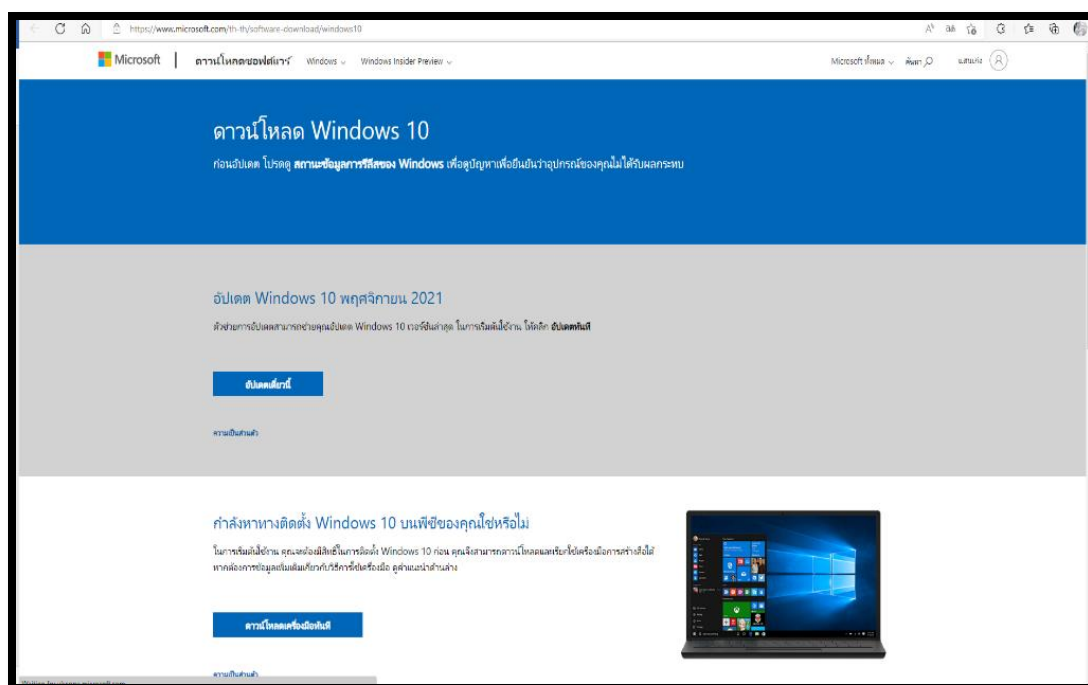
https://www.microsoft.com/th-th/software-download/windows10

Microsoft | ดาวน์โหลดซอฟต์แวร์ Windows Windows Insider Preview

Microsoft ทั้งหมด ค้นหา แสนแก่

ดาวน์โหลด Windows 10

ก่อนอัปเดต โปรดดู สถานะข้อมูลการรีลีสของ Windows เพื่อดูปัญหาเพื่อยืนยันว่าอุปกรณ์ของคุณไม่ได้รับผลกระทบ

อัปเดต Windows 10 พฤศจิกายน 2021

ตัวช่วยการอัปเดตสามารถช่วยคุณอัปเดต Windows 10 เวอร์ชันล่าสุด ในการเริ่มต้นใช้งาน ให้คลิก อัปเดตทันที

อัปเดตเดี๋ยวนี้

ความเป็นส่วนตัว

กำลังหาทางติดตั้ง Windows 10 บนพีซีของคุณใช่หรือไม่

ในการเริ่มต้นใช้งาน คุณจะต้องมีสิทธิ์ในการติดตั้ง Windows 10 ก่อน คุณจึงสามารถดาวน์โหลดและเรียกใช้เครื่องมือการสร้างสื่อได้ หากต้องการข้อมูลเพิ่มเติมเกี่ยวกับวิธีการใช้เครื่องมือ ดูคำแนะนำด้านล่าง

ดาวน์โหลดเครื่องมือทันที

ความเป็นส่วนตัว

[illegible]